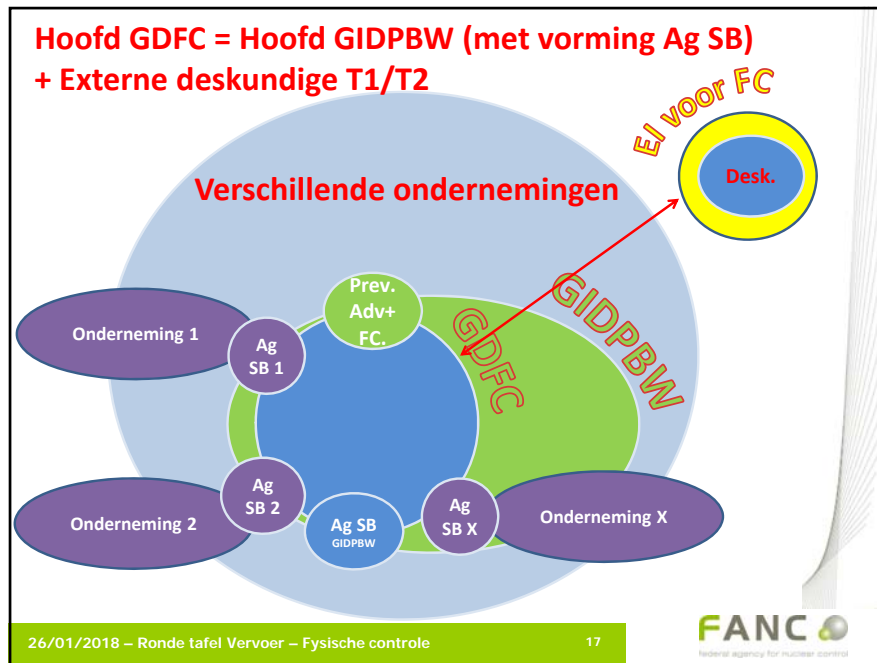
Hoofd GDFC = Hoofd GIDPBW (met vorming Ag SB)
+ Externe deskundige T1/T2

El voor FC

Desk.

Verschillende ondernemingen

GIDPBW

GDFC

Prev. Adv+ FC.

Onderneming 1

Ag SB 1

Onderneming 2

Ag SB 2

Ag SB GIDPBW

Ag SB X

Onderneming X

26/01/2018 – Ronde tafel Vervoer – Fysische controle

17

FANC

federal agency for nuclear control